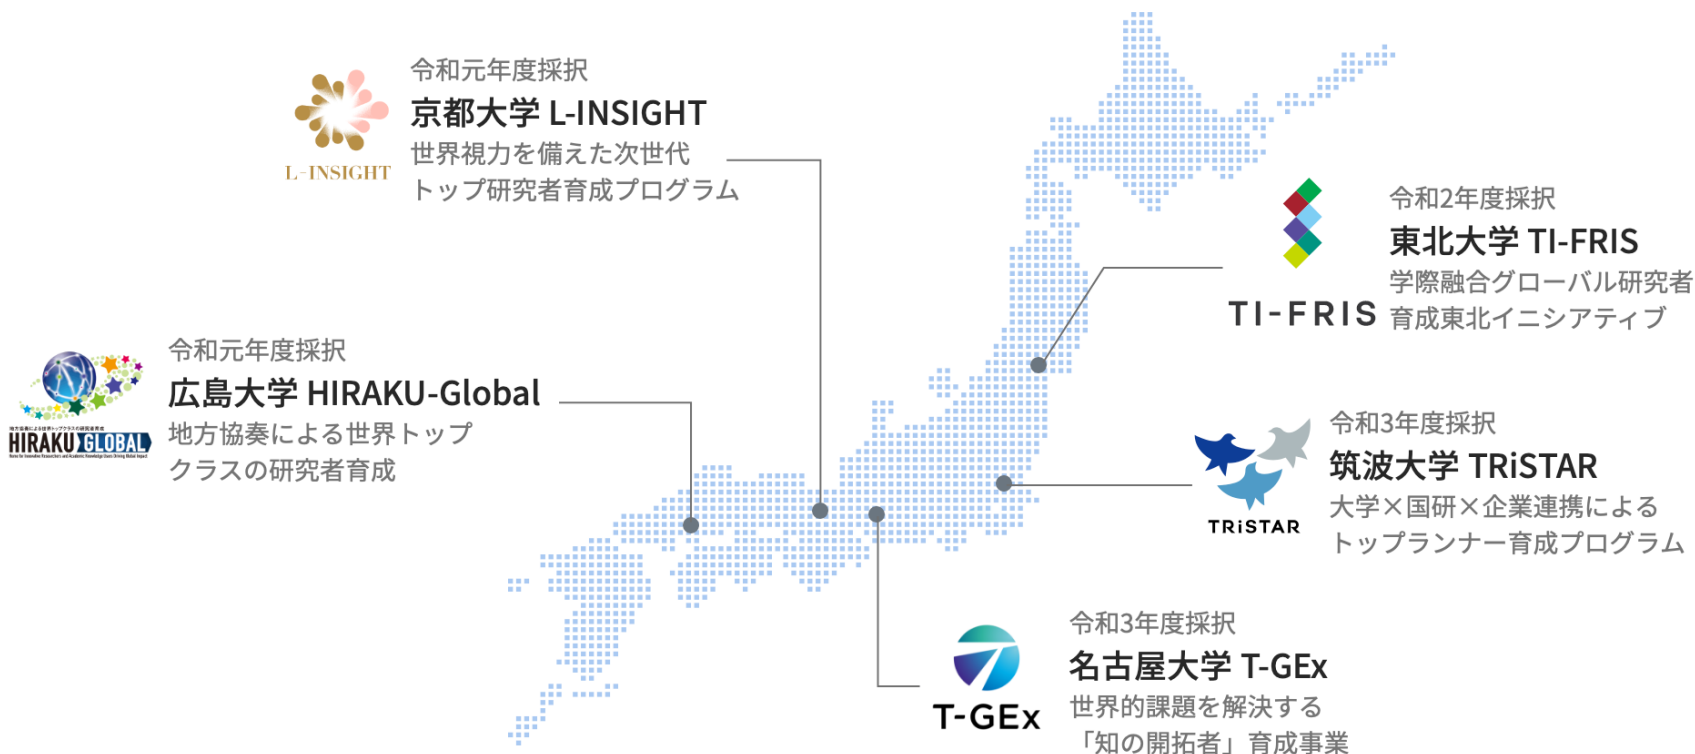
L-INSIGHT

令和元年度採択
京都大学 L-INSIGHT
世界視力を備えた次世代
トップ研究者育成プログラム

TI-FRIS

令和2年度採択
東北大学 TI-FRIS
学際融合グローバル研究者
育成東北イニシアティブ

HIRAKU GLOBAL

令和元年度採択
広島大学 HIRAKU-Global
地方協奏による世界トップ
クラスの研究者育成

TRiSTAR

令和3年度採択
筑波大学 TRiSTAR
大学×国研×企業連携による
トップランナー育成プログラム

T-GEx

令和3年度採択
名古屋大学 T-GEx
世界的課題を解決する
「知の開拓者」育成事業